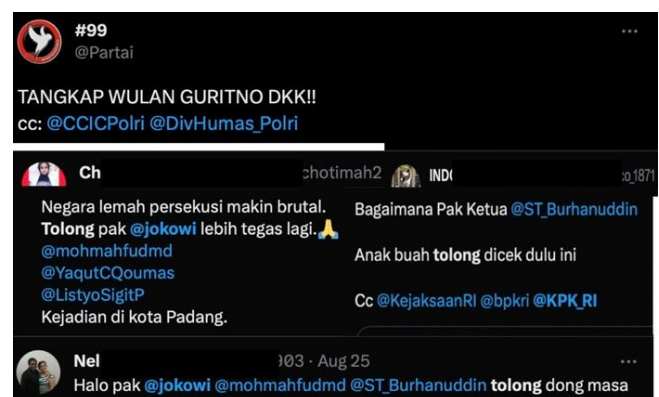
#99
@Partai

TANGKAP WULAN GURITNO DKK!!
cc: @CCICPolri @DivHumas_Polri

Ch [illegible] chotimah2

Negara lemah persekusi makin brutal. Tolong pak @jokowi lebih tegas lagi.🙏
@mohmahfudmd
@YaqutCQoumas
@ListyoSigitP
Kejadian di kota Padang.

INDO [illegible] o_1871

Bagaimana Pak Ketua @ST_Burhanuddin

Anak buah tolong dicek dulu ini

Cc @KejaksaanRI @bpkri @KPK_RI

Nel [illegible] 003 · Aug 25

Halo pak @jokowi @mohmahfudmd @ST_Burhanuddin tolong dong masa